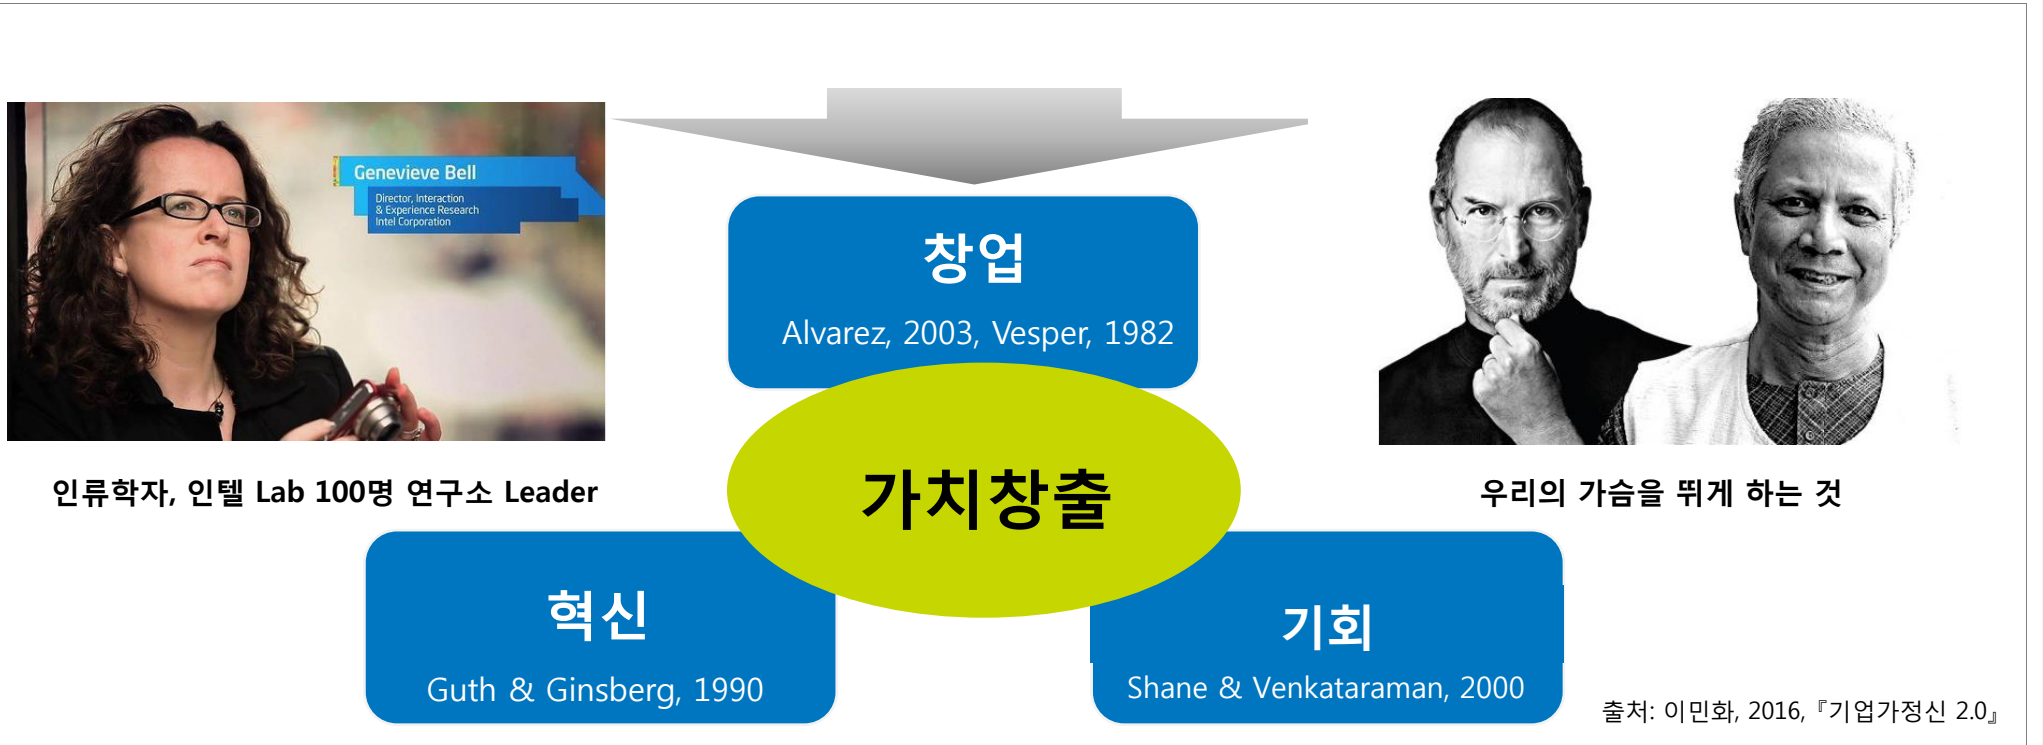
Genevieve Bell
Director, Interaction & Experience Research Intel Corporation

인류학자, 인텔 Lab 100명 연구소 Leader

창업
Alvarez, 2003, Vesper, 1982

가치창출

우리의 가슴을 뛰게 하는 것

혁신
Guth & Ginsberg, 1990

기회
Shane & Venkataraman, 2000

출처: 이민화, 2016,『기업가정신 2.0』